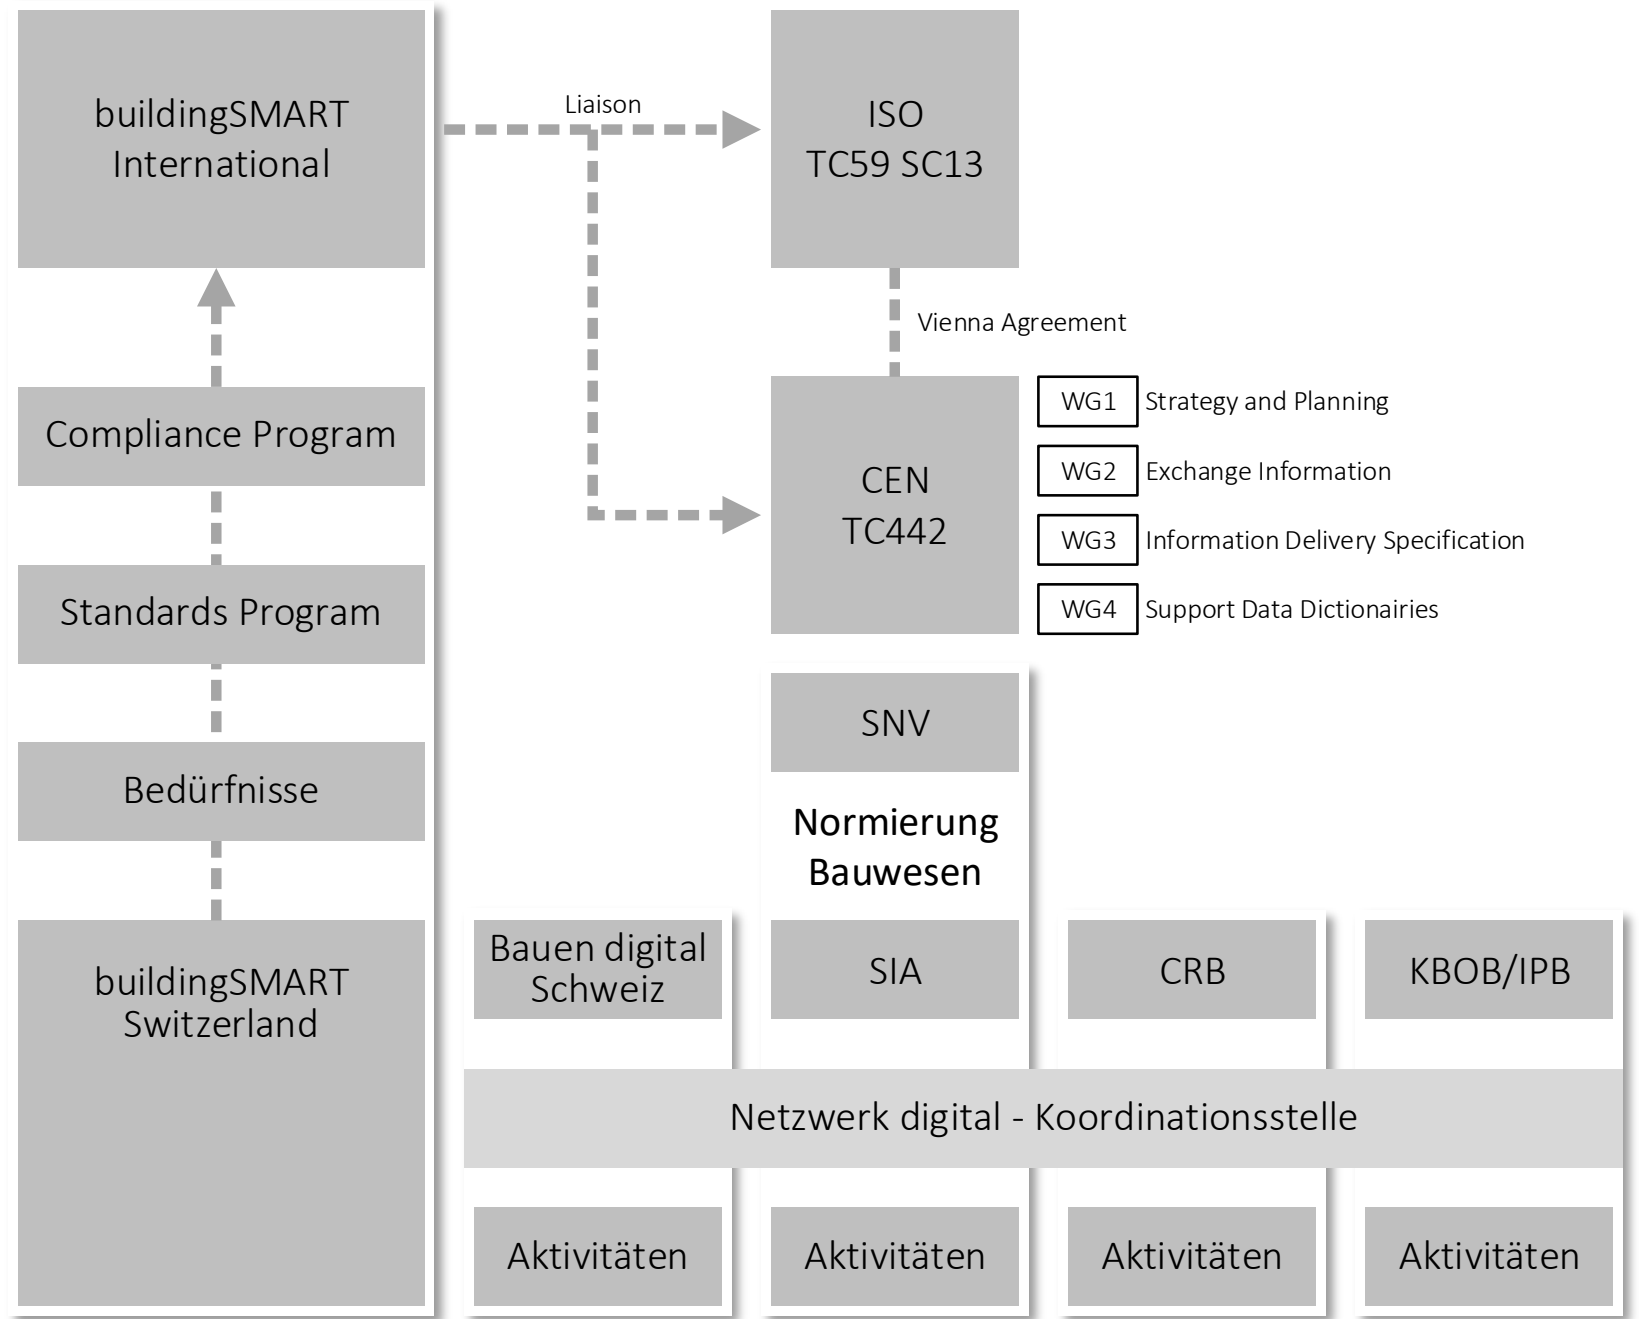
buildingSMART International

Liaison

ISO TC59 SC13

Vienna Agreement

Compliance Program

CEN TC442

WG1 Strategy and Planning

WG2 Exchange Information

WG3 Information Delivery Specification

WG4 Support Data Dictionairies

Standards Program

SNV

Bedürfnisse

Normierung Bauwesen

buildingSMART Switzerland

Bauen digital Schweiz

SIA

CRB

KBOB/IPB

Netzwerk digital - Koordinationsstelle

Aktivitäten

Aktivitäten

Aktivitäten

Aktivitäten